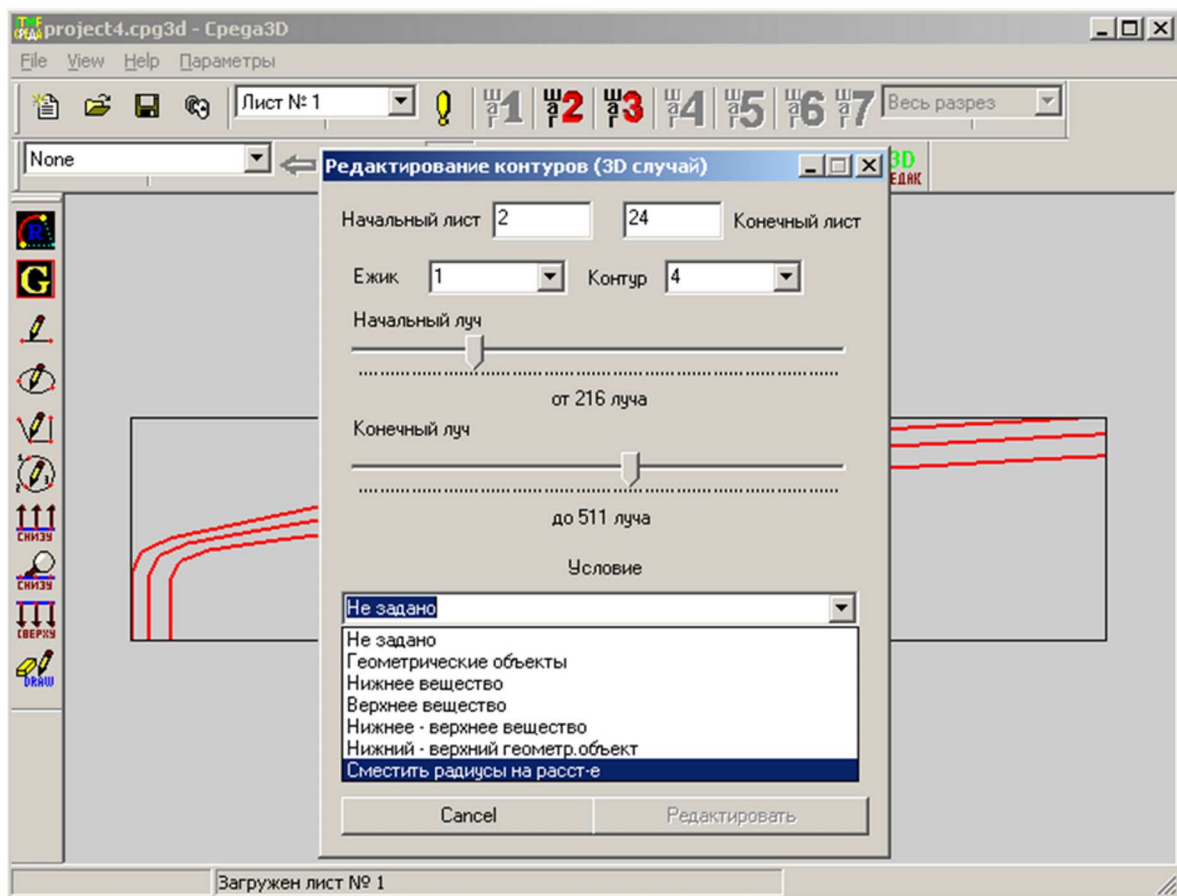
project4.cpg3d - Cpega3D

File View Help Параметры

Лист № 1

1 2 3 4 5 6 7

Весь разрез

None

Редактирование контуров (3D случай)

3D
РЕДАК

Начальный лист 2

24 Конечный лист

Ежик 1

Контур 4

Начальный луч

от 216 луча

Конечный луч

до 511 луча

Условие

Не задано

Не задано
Геометрические объекты
Нижнее вещество
Верхнее вещество
Нижнее - верхнее вещество
Нижний - верхний геометр.объект
Сместить радиусы на расст-е

Cancel

Редактировать

R

G

СНИЗУ

СНИЗУ

СВЕРХУ

DRAW

Загружен лист № 1